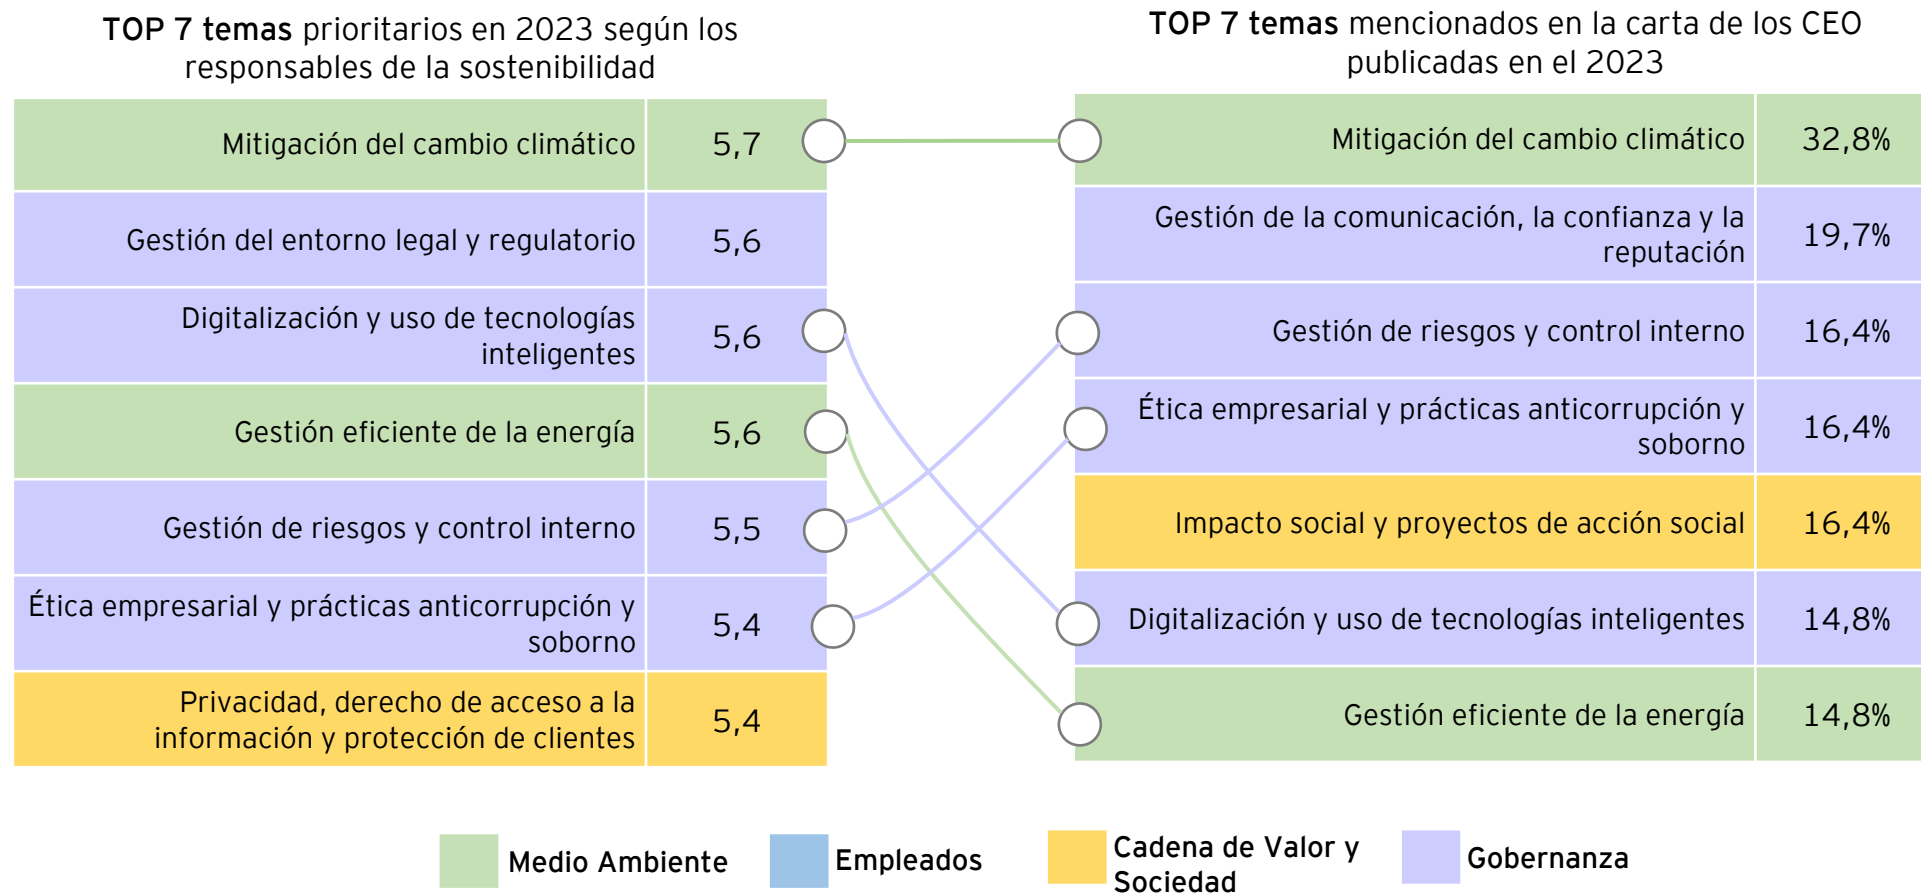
**TOP 7 temas** prioritarios en 2023 según los responsables de la sostenibilidad

| | |
|---|---|
| Mitigación del cambio climático | 5,7 |
| Gestión del entorno legal y regulatorio | 5,6 |
| Digitalización y uso de tecnologías inteligentes | 5,6 |
| Gestión eficiente de la energía | 5,6 |
| Gestión de riesgos y control interno | 5,5 |
| Ética empresarial y prácticas anticorrupción y soborno | 5,4 |
| Privacidad, derecho de acceso a la información y protección de clientes | 5,4 |

**TOP 7 temas** mencionados en la carta de los CEO publicadas en el 2023

| | |
|---|---|
| Mitigación del cambio climático | 32,8% |
| Gestión de la comunicación, la confianza y la reputación | 19,7% |
| Gestión de riesgos y control interno | 16,4% |
| Ética empresarial y prácticas anticorrupción y soborno | 16,4% |
| Impacto social y proyectos de acción social | 16,4% |
| Digitalización y uso de tecnologías inteligentes | 14,8% |
| Gestión eficiente de la energía | 14,8% |

Medio Ambiente
Empleados
Cadena de Valor y Sociedad
Gobernanza